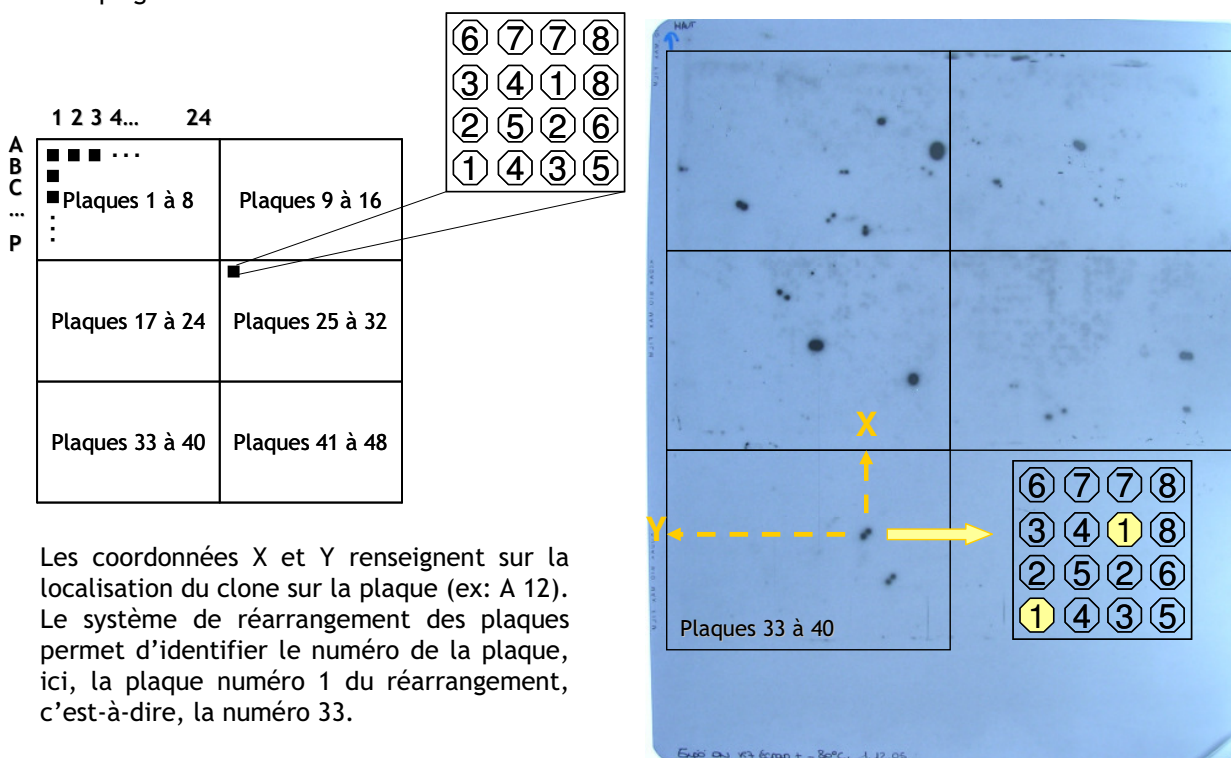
1 2 3 4... 24

A
B
C
...
P

Plaques 1 à 8 | Plaques 9 à 16
Plaques 17 à 24 | Plaques 25 à 32
Plaques 33 à 40 | Plaques 41 à 48

| 6 | 7 | 7 | 8 |
|---|---|---|---|
| 3 | 4 | 1 | 8 |
| 2 | 5 | 2 | 6 |
| 1 | 4 | 3 | 5 |

Les coordonnées X et Y renseignent sur la localisation du clone sur la plaque (ex: A 12). Le système de réarrangement des plaques permet d'identifier le numéro de la plaque, ici, la plaque numéro 1 du réarrangement, c'est-à-dire, la numéro 33.

HAUT

X

Y

Plaques 33 à 40

| 6 | 7 | 7 | 8 |
|---|---|---|---|
| 3 | 4 | 1 | 8 |
| 2 | 5 | 2 | 6 |
| 1 | 4 | 3 | 5 |

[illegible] - 80°C . 1.12.05